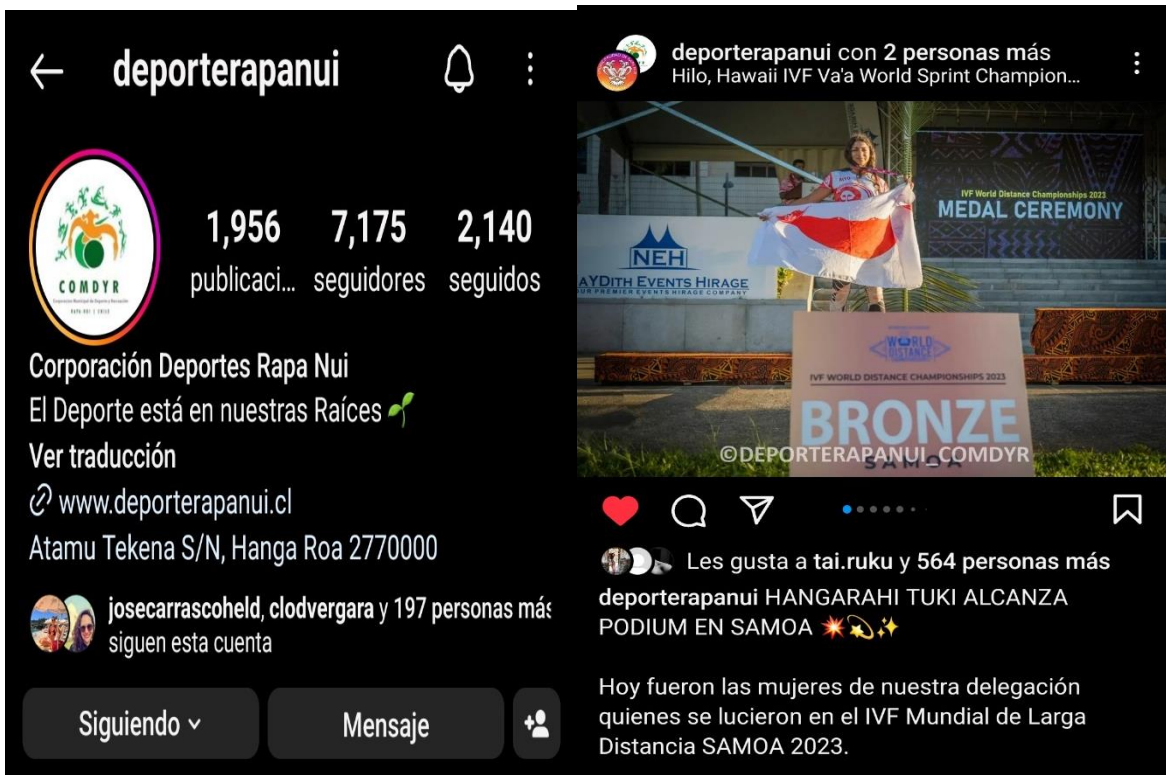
deporterapanui

COMDYR
Corporación Municipal de Deporte y Recreación
RAPA NUI | CHILE

1,956 publicaci...
7,175 seguidores
2,140 seguidos

Corporación Deportes Rapa Nui
El Deporte está en nuestras Raíces 🌱
Ver traducción
www.deporterapanui.cl
Atamu Tekena S/N, Hanga Roa 2770000

josecarrascoheld, clodvergara y 197 personas más siguen esta cuenta

Siguiendo
Mensaje

deporterapanui con 2 personas más
Hilo, Hawaii IVF Va'a World Sprint Champion...

IVF World Distance Championships 2023
MEDAL CEREMONY
NEH
AYDITH EVENTS HIRAGE
YOUR PREMIER EVENTS HIRAGE COMPANY
WORLD DISTANCE
IVF WORLD DISTANCE CHAMPIONSHIPS 2023
BRONZE
SAMOA
©DEPORTERAPANUI_COMDYR

Les gusta a tai.ruku y 564 personas más
deporterapanui HANGARAHI TUKI ALCANZA PODIUM EN SAMOA 💥💫✨

Hoy fueron las mujeres de nuestra delegación quienes se lucieron en el IVF Mundial de Larga Distancia SAMOA 2023.